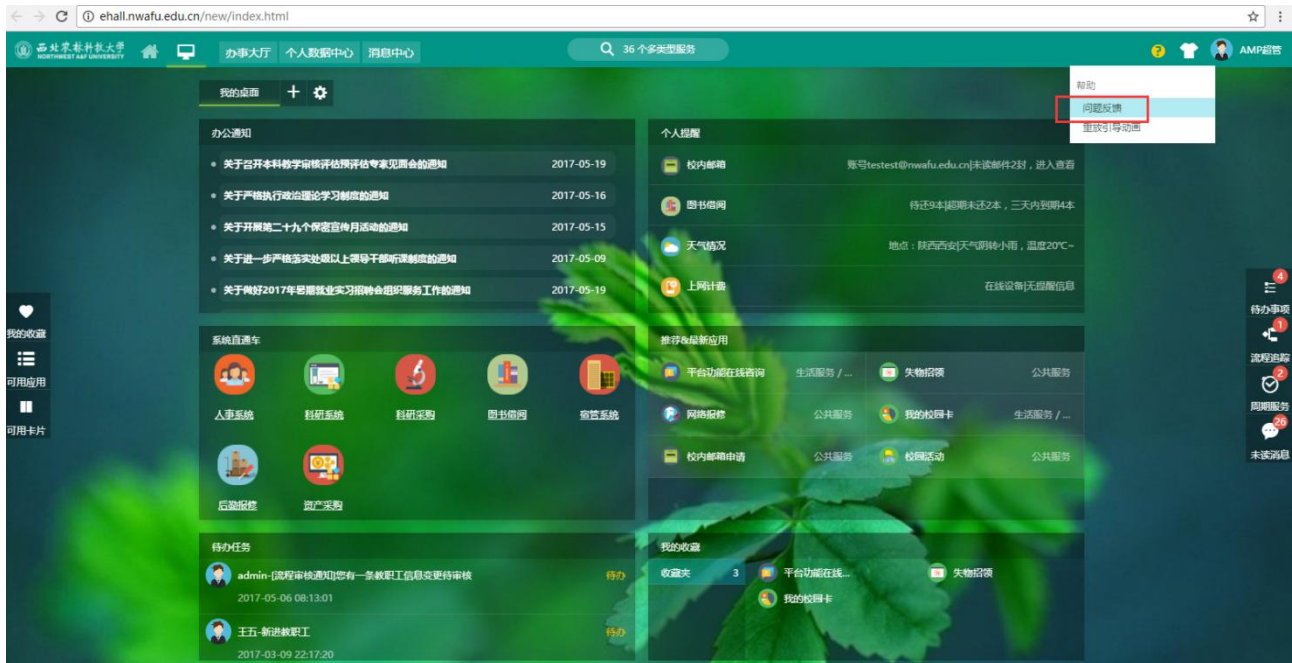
ehall.nwafu.edu.cn/new/index.html

西北农林科技大学 NORTHWEST A&F UNIVERSITY

办事大厅 个人数据中心 消息中心

36 个多类型服务

AMP超管

帮助
问题反馈
重放引导动画

我的桌面

办公通知

关于召开本科教学审核评估预评估专家见面会的通知 2017-05-19
关于严格执行政治理论学习制度的通知 2017-05-16
关于开展第二十九个保密宣传月活动的通知 2017-05-15
关于进一步严格落实处级以上领导干部听课制度的通知 2017-05-09
关于做好2017年暑期就业实习招聘会组织服务工作的通知 2017-05-19

个人提醒

校内邮箱 账号testest@nwafu.edu.cn|未读邮件2封，进入查看
图书借阅 待还9本|超期未还2本，三天内到期4本
天气情况 地点：陕西西安|天气阴转小雨，温度20℃~
上网计费 在线设备|无提醒信息

我的收藏
可用应用
可用卡片

系统直通车

人事系统 科研系统 科研采购 图书借阅 宿管系统
后勤报修 资产采购

推荐&最新应用

平台功能在线咨询 生活服务 / ...
失物招领 公共服务
网络报修 公共服务
我的校园卡 生活服务 / ...
校内邮箱申请 公共服务
校园活动 公共服务

4 待办事项
1 流程追踪
2 周期服务
26 未读消息

待办任务

admin-[流程审核通知]您有一条教职工信息变更待审核 待办
2017-05-06 08:13:01
王五-新进教职工 待办
2017-03-09 22:17:20

我的收藏

收藏夹 3
平台功能在线...
失物招领
我的校园卡